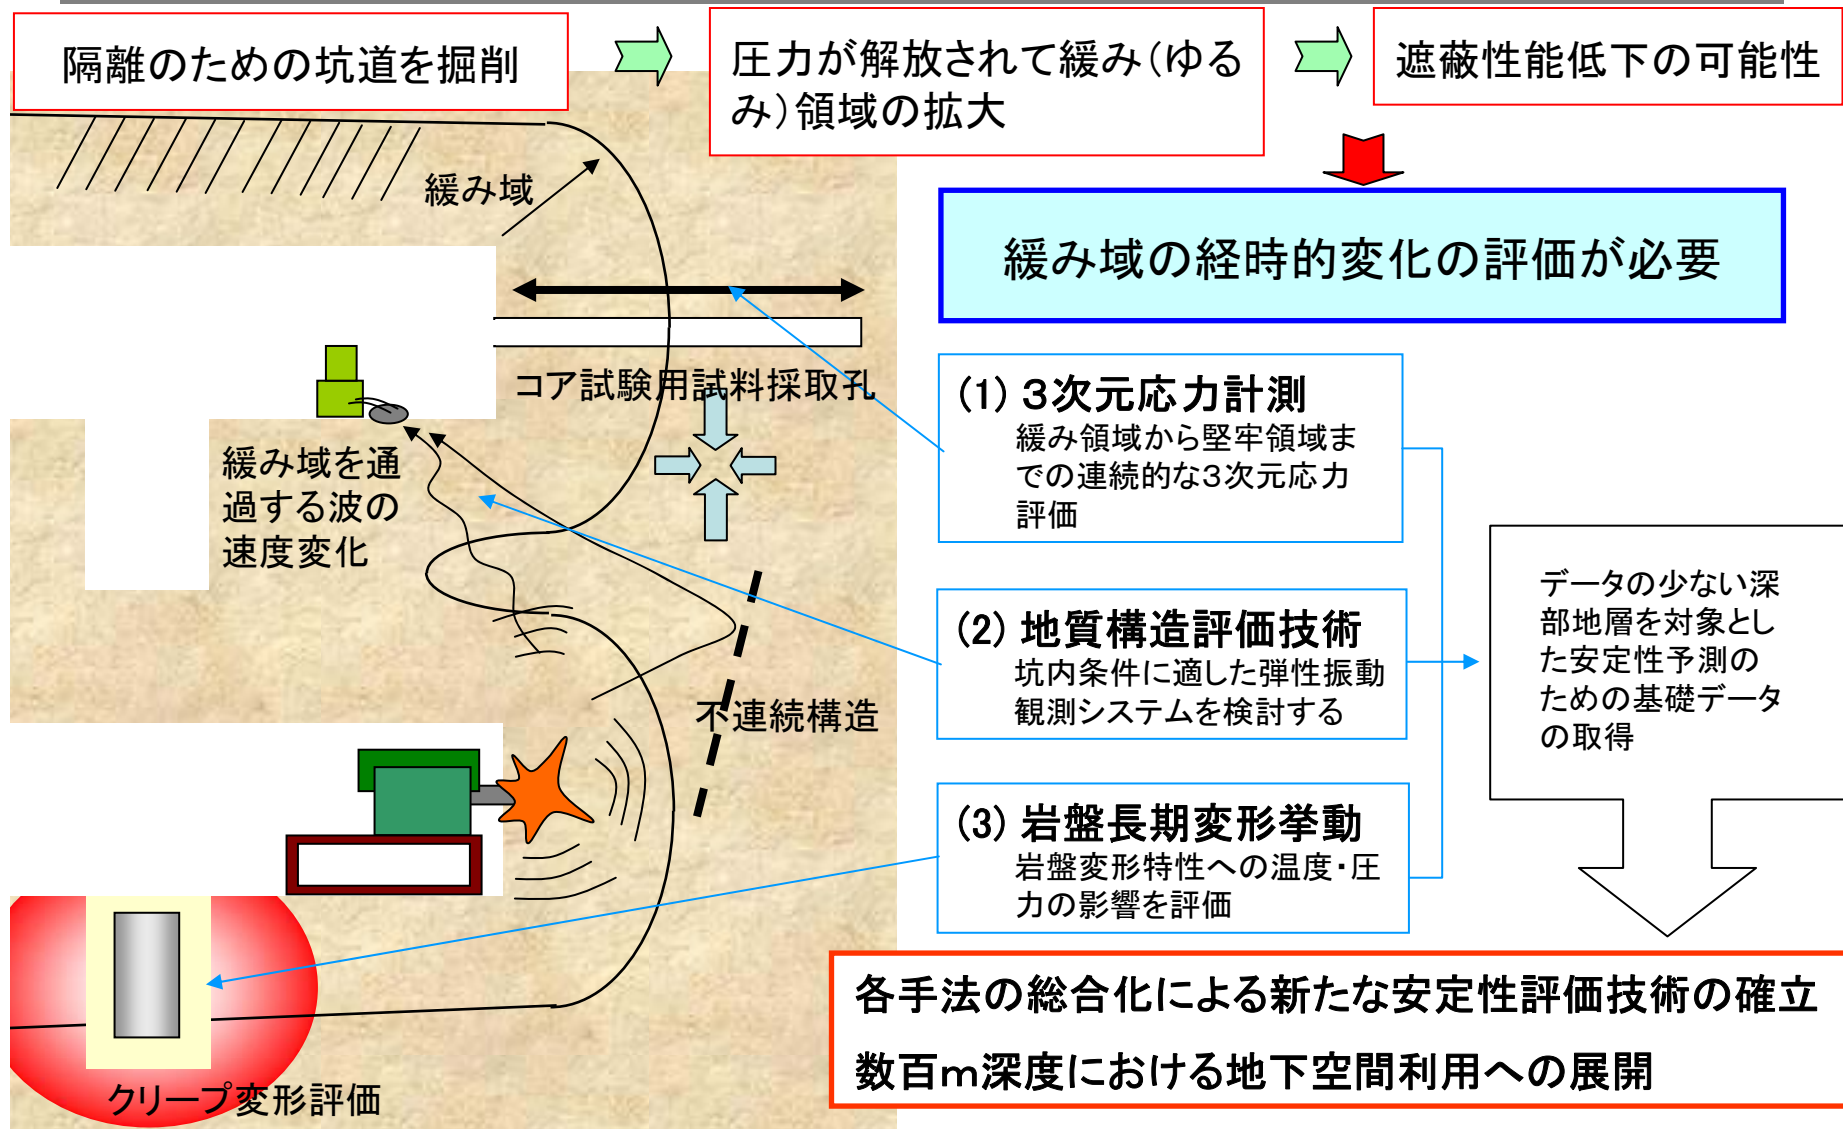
隔離のための坑道を掘削

圧力が解放されて緩み(ゆるみ)領域の拡大

遮蔽性能低下の可能性

緩み域

緩み域の経時的変化の評価が必要

コア試験用試料採取孔

緩み域を通過する波の速度変化

(1) 3次元応力計測
緩み領域から堅牢領域までの連続的な3次元応力評価

(2) 地質構造評価技術
坑内条件に適した弾性振動観測システムを検討する

不連続構造

(3) 岩盤長期変形挙動
岩盤変形特性への温度・圧力の影響を評価

データの少ない深部地層を対象とした安定性予測のための基礎データの取得

各手法の総合化による新たな安定性評価技術の確立

数百m深度における地下空間利用への展開

クリープ変形評価